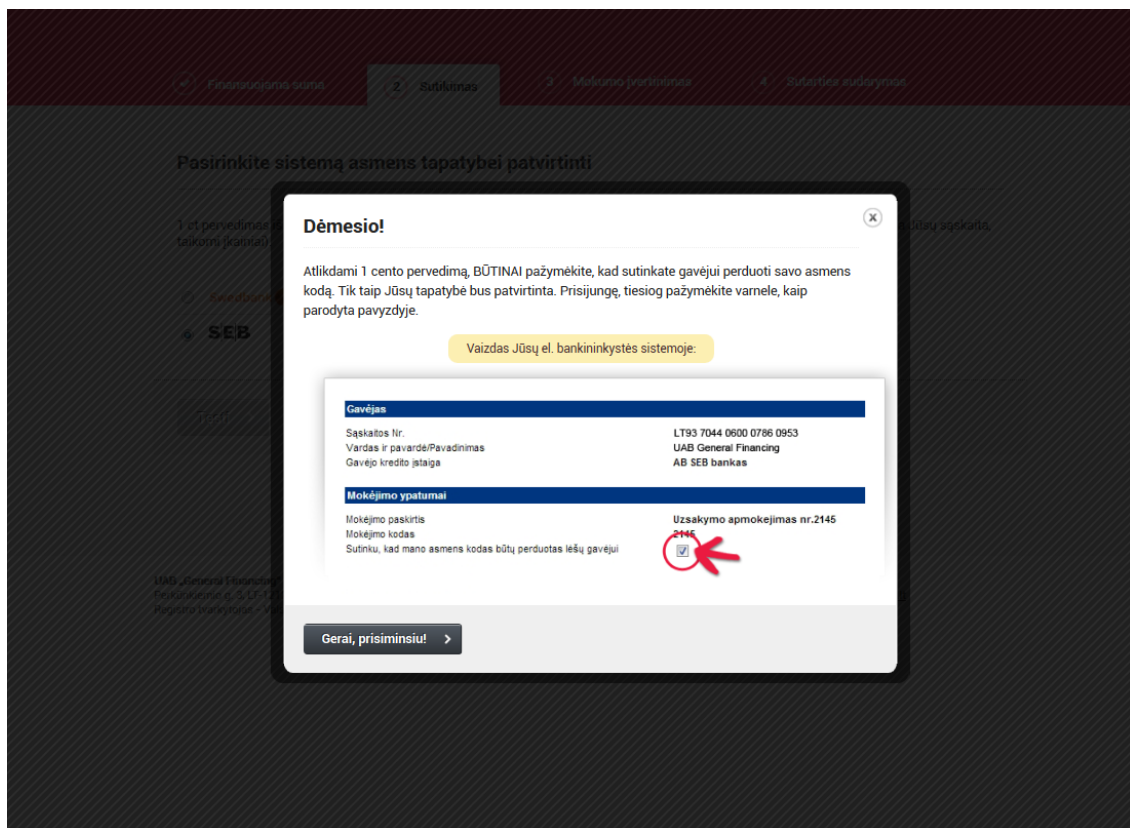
Finansuojama suma    2 Sutikimas    3 Mokumo įvertinimas    4 Sutarties sudarymas

Pasirinkite sistemą asmens tapatybei patvirtinti

1 ct pervedimas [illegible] Jūsų sąskaitą, taikomi įkainiai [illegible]

SEB

UAB „General Financing" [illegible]

Dėmesio!

Atlikdami 1 cento pervedimą, BŪTINAI pažymėkite, kad sutinkate gavėjui perduoti savo asmens kodą. Tik taip Jūsų tapatybė bus patvirtinta. Prisijungę, tiesiog pažymėkite varnele, kaip parodyta pavyzdyje.

Vaizdas Jūsų el. bankininkystės sistemoje:

Gavėjas

| | |
|---|---|
| Sąskaitos Nr. | LT93 7044 0600 0786 0953 |
| Vardas ir pavardė/Pavadinimas | UAB General Financing |
| Gavėjo kredito įstaiga | AB SEB bankas |

Mokėjimo ypatumai

| | |
|---|---|
| Mokėjimo paskirtis | Uzsakymo apmokejimas nr.2145 |
| Mokėjimo kodas | 2145 |
| Sutinku, kad mano asmens kodas būtų perduotas lėšų gavėjui | ☑ |

Gerai, prisiminsiu!